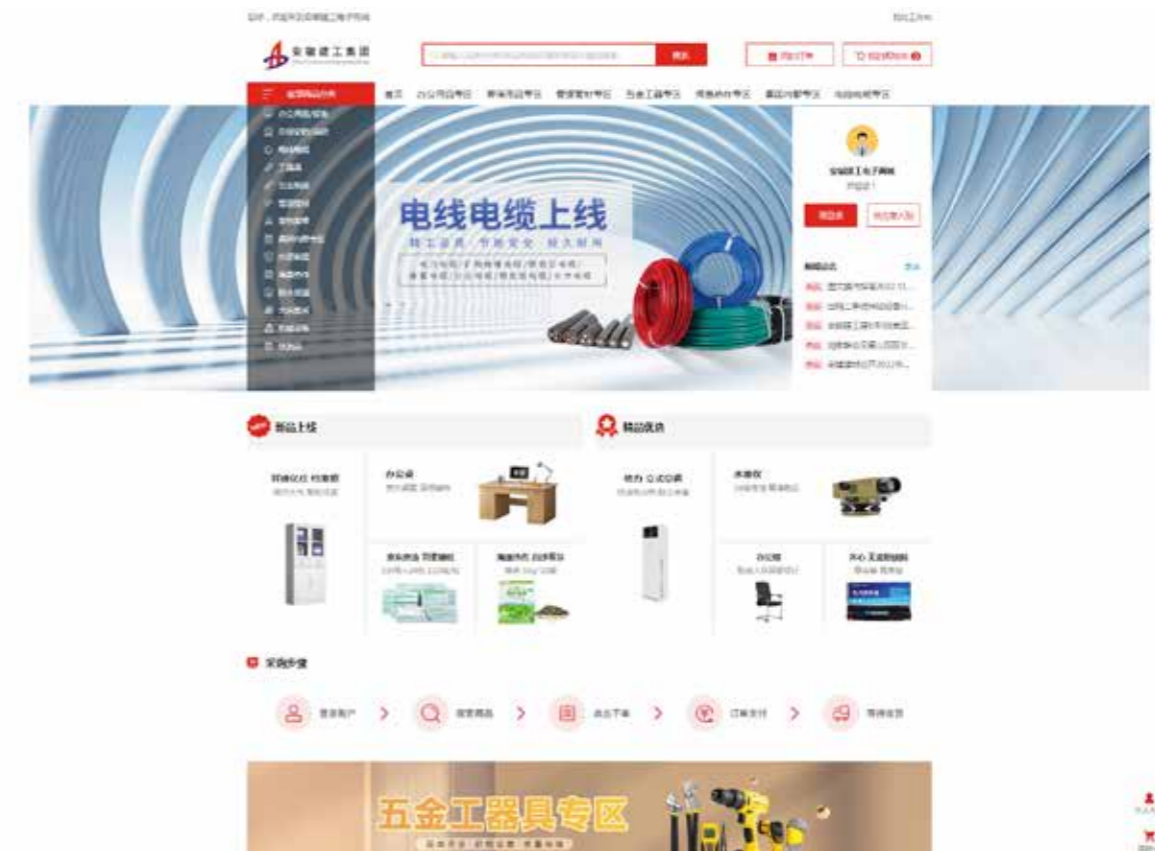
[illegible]

安徽建工集团

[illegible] 搜索

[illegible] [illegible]

全部商品分类

首页 办公用品专区 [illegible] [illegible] 五金工器具专区 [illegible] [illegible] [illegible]

电线电缆上线

精工品质 节能安全 经久耐用

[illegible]

安徽建工电子商城

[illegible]

新品上线

精品推荐

办公桌

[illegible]

水准仪

办公椅

采购步骤

登录账户 搜索商品 选品下单 订单支付 等待收货

五金工器具专区